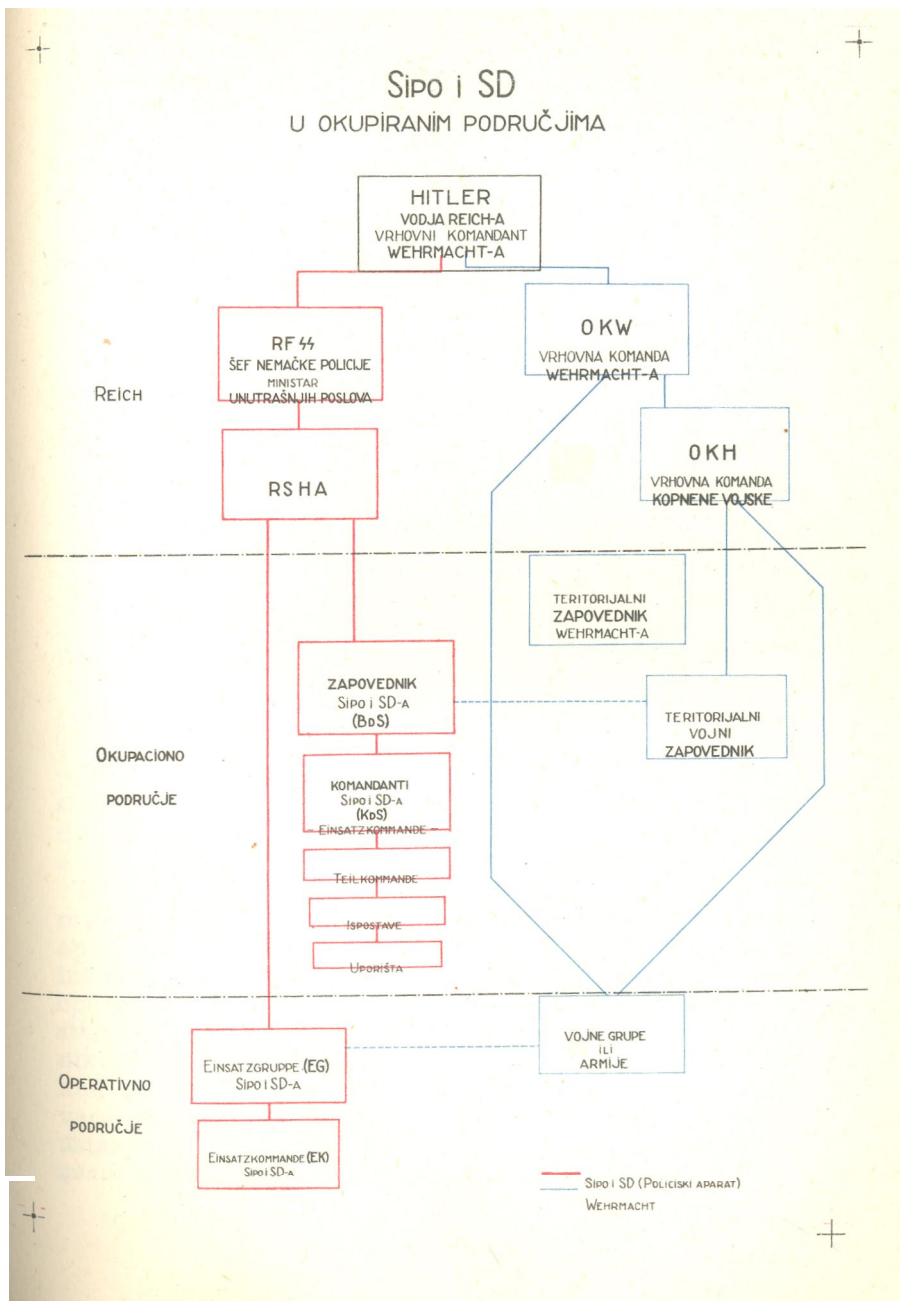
Sipo i SD
U OKUPIRANIM PODRUČJIMA

HITLER
VODJA REICH-A
VRHOVNI KOMANDANT
WEHRMACHT-A

RF ϟϟ
ŠEF NEMAČKE POLICIJE
MINISTAR
UNUTRAŠNJIH POSLOVA

OKW
VRHOVNA KOMANDA
WEHRMACHT-A

REICH

OKH
VRHOVNA KOMANDA
KOPNENE VOJSKE

RSHA

TERITORIJALNI
ZAPOVEDNIK
WEHRMACHT-A

ZAPOVEDNIK
Sipo i SD-a
(BdS)

TERITORIJALNI
VOJNI
ZAPOVEDNIK

OKUPACIONO
PODRUČJE

KOMANDANTI
Sipo i SD-a
(KdS)
- EINSATZKOMMANDE -

TEILKOMMANDE

ISPOSTAVE

UPORIŠTA

EINSATZGRUPPE (EG)
Sipo i SD-a

VOJNE GRUPE
ILI
ARMIJE

OPERATIVNO
PODRUČJE

EINSATZKOMMANDE (EK)
Sipo i SD-a

Sipo i SD (Policiski aparat)
Wehrmacht